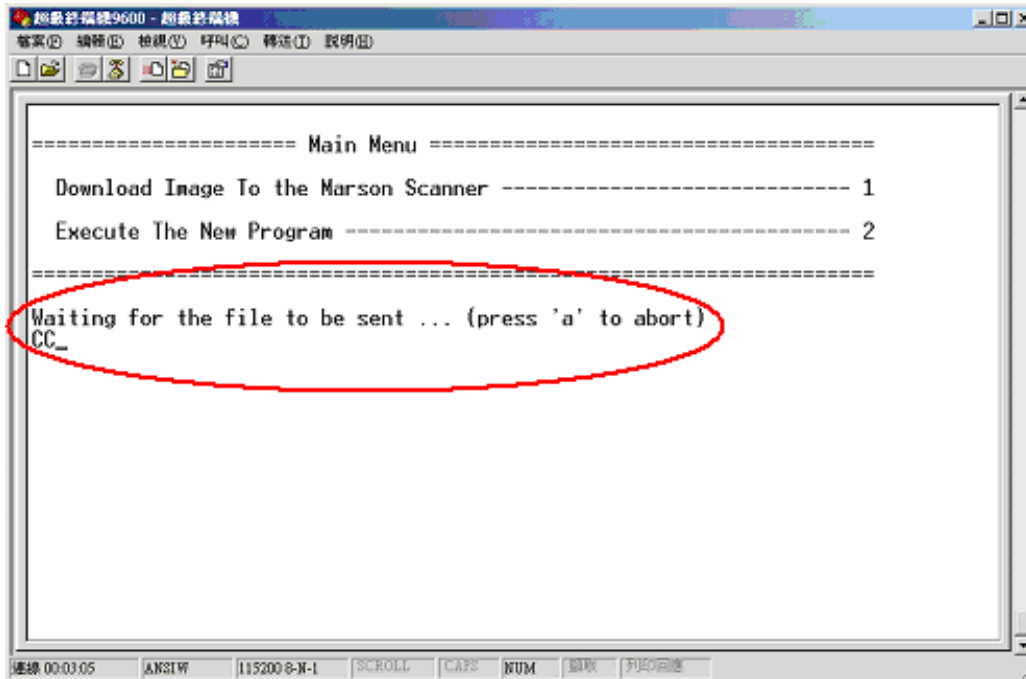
超級終端機9600 - 超級終端機

檔案(F) 編輯(E) 檢視(V) 呼叫(C) 轉送(T) 說明(H)

====================== Main Menu =====================================

Download Image To the Marson Scanner ------------------------------ 1

Execute The New Program ------------------------------------------ 2

======================================================================

Waiting for the file to be sent ... (press 'a' to abort)
CC_

連線 00:03:05 | ANSIW | 115200 8-N-1 | SCROLL | CAPS | NUM | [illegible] | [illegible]